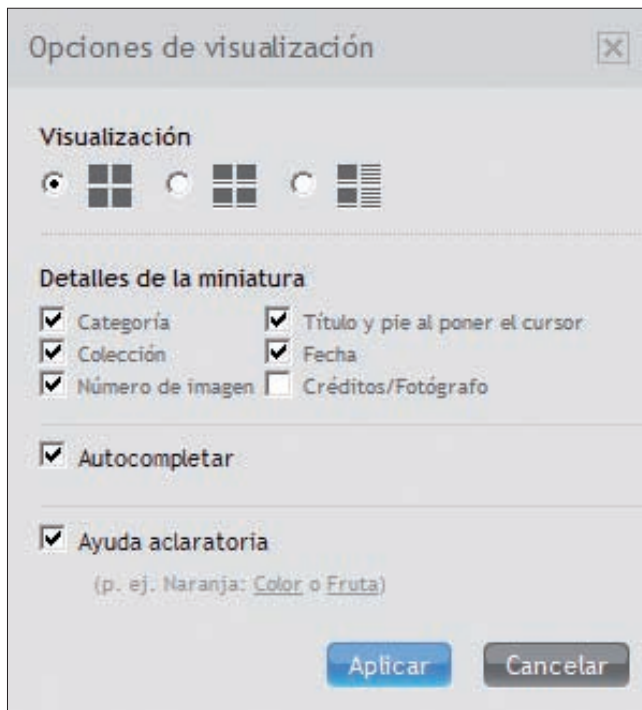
Opciones de visualización

Visualización

Detalles de la miniatura

Categoría
Título y pie al poner el cursor
Colección
Fecha
Número de imagen
Créditos/Fotógrafo

Autocompletar

Ayuda aclaratoria

(p. ej. Naranja: Color o Fruta)

Aplicar
Cancelar